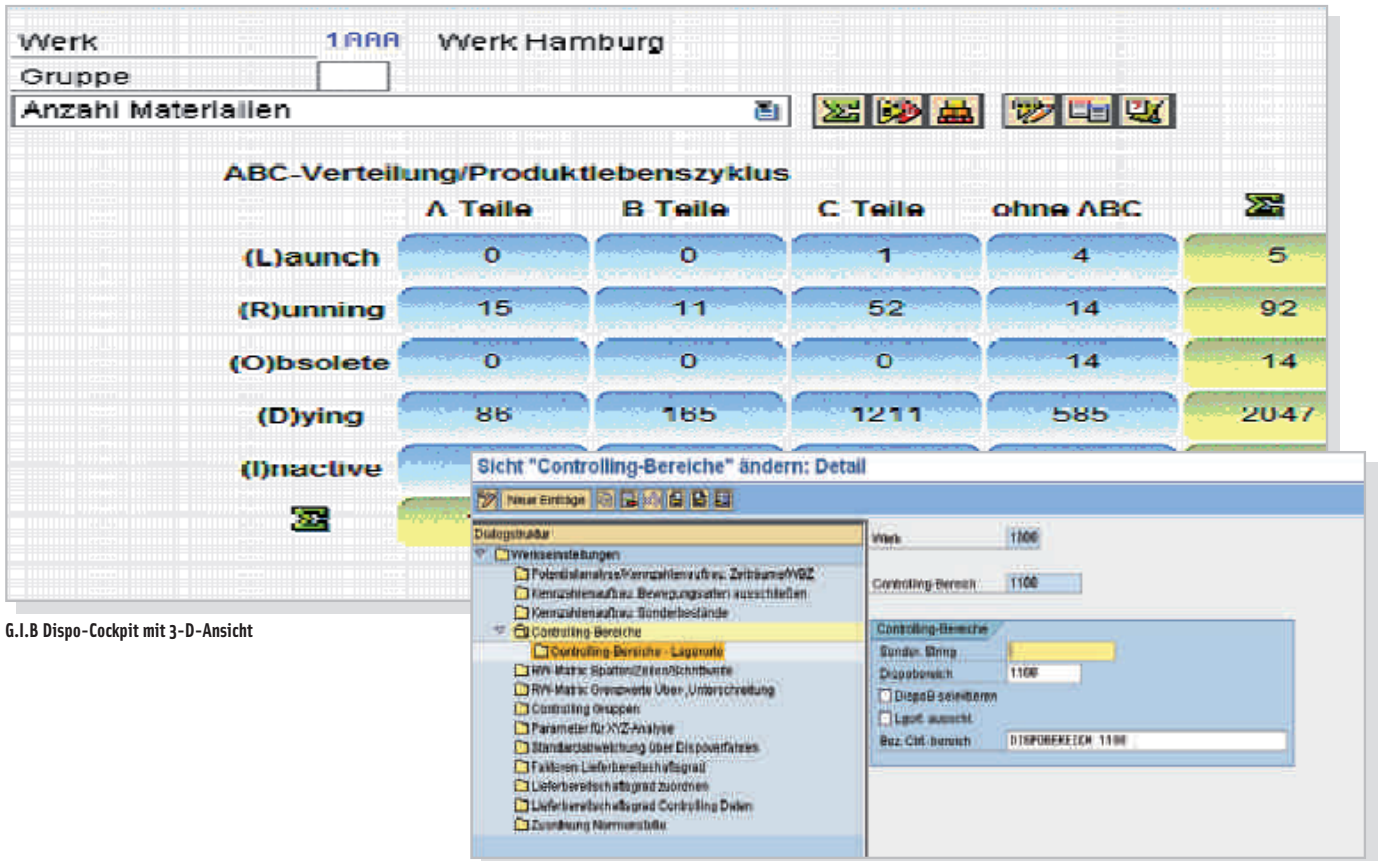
Werk 1AAA Werk Hamburg

Gruppe

Anzahl Materialien

ABC-Verteilung/Produktlebenszyklus

| | A Teile | B Teile | C Teile | ohne ABC | Σ |
|---|---|---|---|---|---|
| (L)aunch | 0 | 0 | 1 | 4 | 5 |
| (R)unning | 15 | 11 | 52 | 14 | 92 |
| (O)bsolete | 0 | 0 | 0 | 14 | 14 |
| (D)ying | 86 | 165 | 1211 | 585 | 2047 |
| (I)nactive | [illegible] | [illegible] | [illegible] | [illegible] | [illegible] |
| Σ | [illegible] | | | | |

G.I.B Dispo-Cockpit mit 3-D-Ansicht

Sicht "Controlling-Bereiche" ändern: Detail

Neue Einträge

Dialogstruktur
Werkseinstellungen
Potentialanalyse/Kennzahlenaufbau Zeiträume/WBZ
Kennzahlenaufbau Bewegungsarten ausschließen
Kennzahlenaufbau Sonderbestände
Controlling-Bereiche
Controlling-Bereiche - Lagerorte
RW-Matrix Sparten/Zeilen/Schrittweite
RW-Matrix Grenzwerte Über-/Unterschreitung
Controlling Gruppen
Parameter für XYZ-Analyse
Standardabweichung über Dispoverfahren
Faktoren Lieferbereitschaftsgrad
Lieferbereitschaftsgrad zuordnen
Lieferbereitschaftsgrad Controlling Daten
Zuordnung Normvorschlag

Werk 1100

Controlling-Bereich 1100

Controlling-Bereiche
Sonder. String
Dispobereich 1100
DispoB selektieren
Lgort. ausschl.
Bez. Ctrl.-bereich DISPOBEREICH 1100